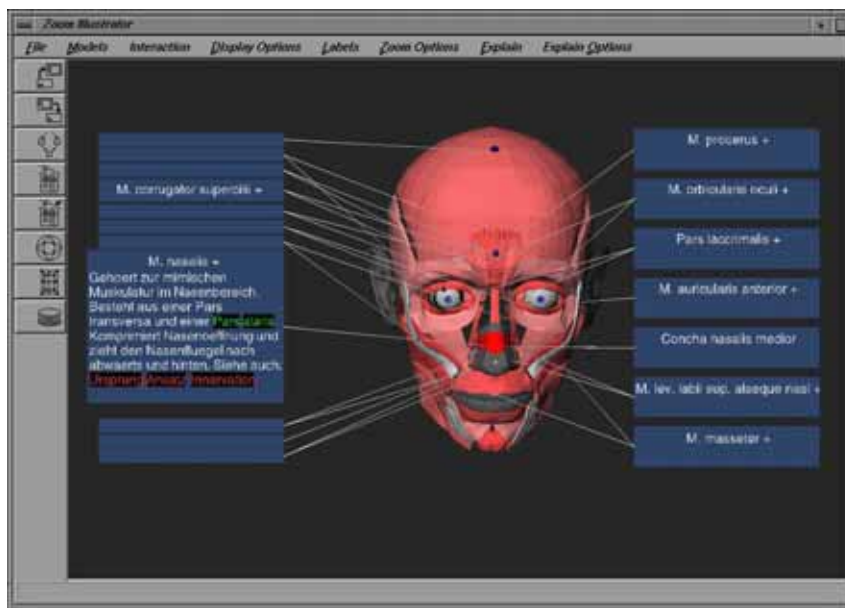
Zoom Illustrator

File Models Interaction Display Options Labels Zoom Options Explain Explain Options

M. corrugator supercilii +

M. nasalis +
Gehoert zur mimischen Muskulatur im Nasenbereich. Besteht aus einer Pars transversa und einer Pars alaris. Komprimiert Nasenoeffnung und zieht den Nasenfluegel nach abwaerts und hinten. Siehe auch: Ursprung Ansatz Innervation

M. procerus +

M. orbicularis oculi +

Pars lacrimalis +

M. auricularis anterior +

Concha nasalis medior

M. lev. labii sup. alaeque nasi +

M. masseter +